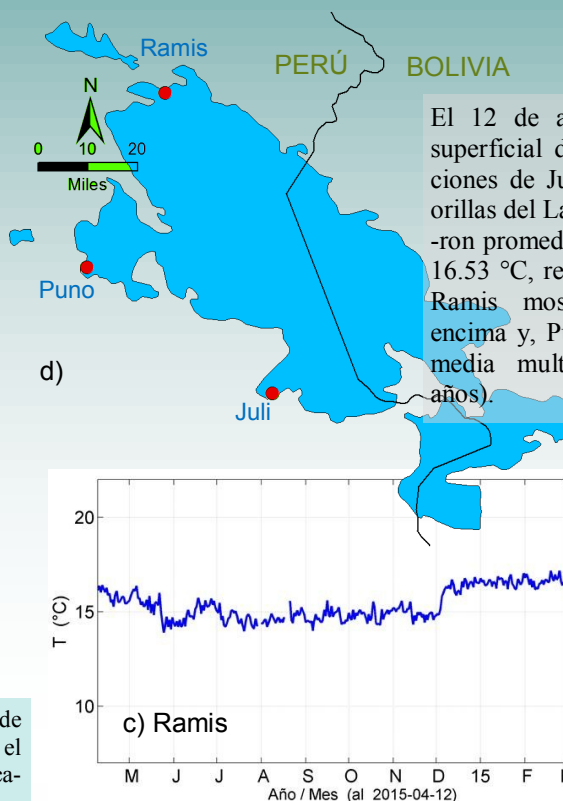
Ramis

PERÚ

BOLIVIA

N

0 10 20

Miles

Puno

d)

Juli

El 12 de a
superficial d
ciones de Ju
orillas del La
-ron promed
16.53 °C, re
Ramis mos
encima y, P
media mult
años).

20

15

10

T (°C)

c) Ramis

M J J A S O N D 15 F

Año / Mes (al 2015-04-12)

de
el
ca-